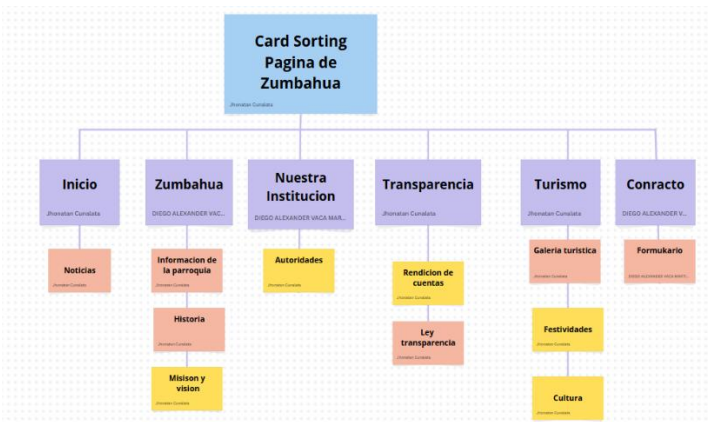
Card Sorting Pagina de Zumbahua

Jhonatan Cunalata

Inicio
Jhonatan Cunalata

Noticias
Jhonatan Cunalata

Zumbahua
DIEGO ALEXANDER VAC...

Informacion de la parroquia
Jhonatan Cunalata

Historia
Jhonatan Cunalata

Misison y vision
Jhonatan Cunalata

Nuestra Institucion
DIEGO ALEXANDER VACA MAR...

Autoridades
Jhonatan Cunalata

Transparencia
Jhonatan Cunalata

Rendicion de cuentas
Jhonatan Cunalata

Ley transparencia
Jhonatan Cunalata

Turismo
Jhonatan Cunalata

Galeria turistica
Jhonatan Cunalata

Festividades
Jhonatan Cunalata

Cultura
Jhonatan Cunalata

Conracto
DIEGO ALEXANDER V...

Formukario
DIEGO ALEXANDER VACA MARTI...